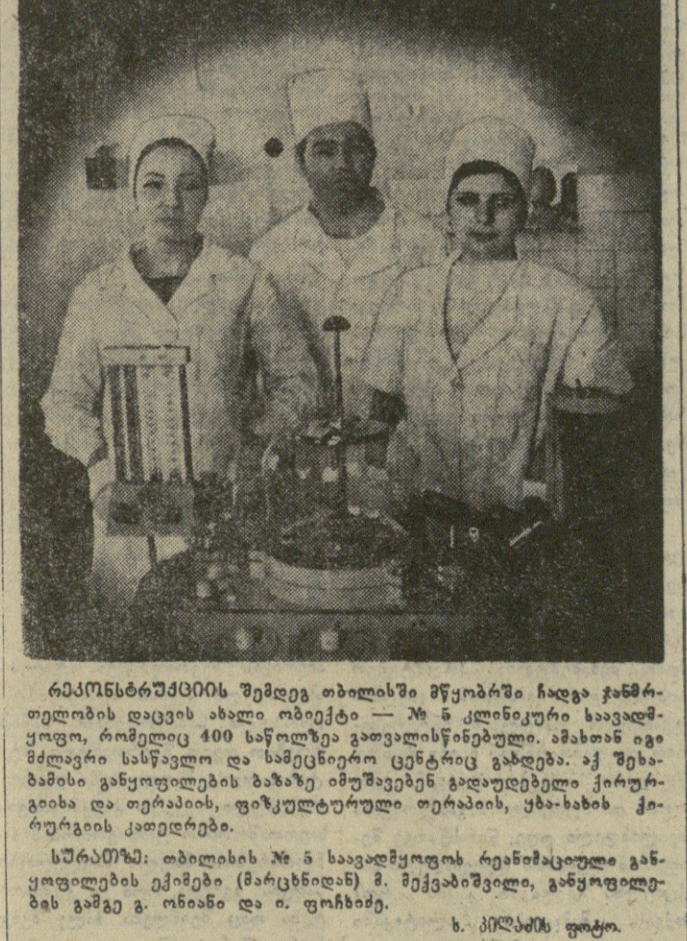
რეკონსტრუქციის შემდეგ თბილისში მწყობრში ჩადგა ჯანმრთელობის დაცვის ახალი ობიექტი — № 5 კლინიკური საავადმყოფო, რომელიც 400 საწოლზეა გათვალისწინებული. ამასთან იგი მძლავრი სასწავლო და სამეცნიერო ცენტრიც გახდება. აქ შესაბამისი განყოფილების ბაზაზე იმუშავებენ გადაუდებელი ქირურგიისა და თერაპიის, ფიზკულტურული თერაპიის, ყბა-სახის ქირურგიის კათედრები.

სურათზე: თბილისის № 5 საავადმყოფოს რეანიმაციული განყოფილების ექიმები (მარცხნიდან) მ. მექვაბიშვილი, განყოფილების გამგე გ. ონიანი და ი. ფოჩხიძე.

ხ. კილაძის ფოტო.